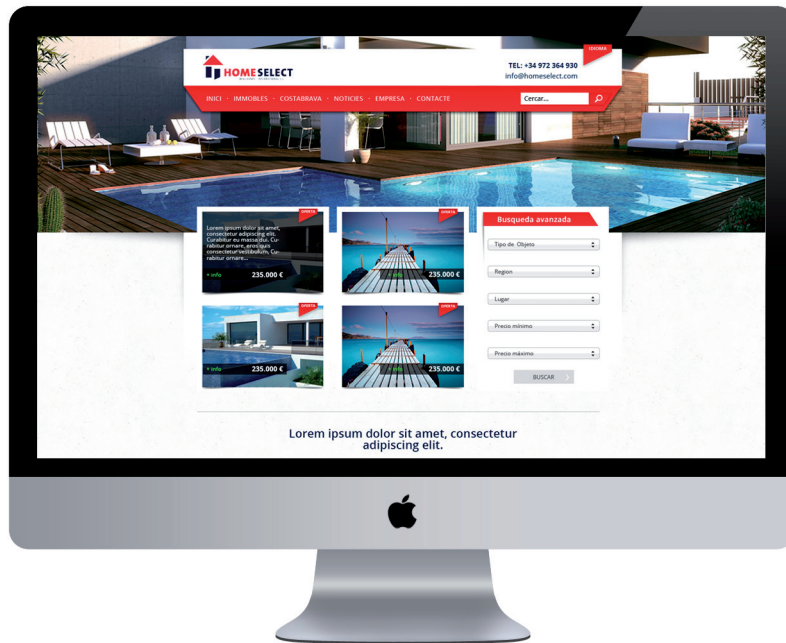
HOMESELECT

IDIOMA

TEL: +34 972 364 930
info@homeselect.com

INICI · IMMOBLES · COSTABRAVA · NOTICIES · EMPRESA · CONTACTE

Cercar...

OFERTA

Lorem ipsum dolor sit amet, consectetur adipiscing elit. Curabitur eu massa dui. Curabitur ornare, arcu quis consectetur vestibulum. Curabitur ornare...

+ info 235.000 €

OFERTA

+ info 235.000 €

OFERTA

+ info 235.000 €

OFERTA

+ info 235.000 €

Busqueda avanzada

Tipo de Objeto

Region

Lugar

Precio mínimo

Precio máximo

BUSCAR

Lorem ipsum dolor sit amet, consectetur adipiscing elit.